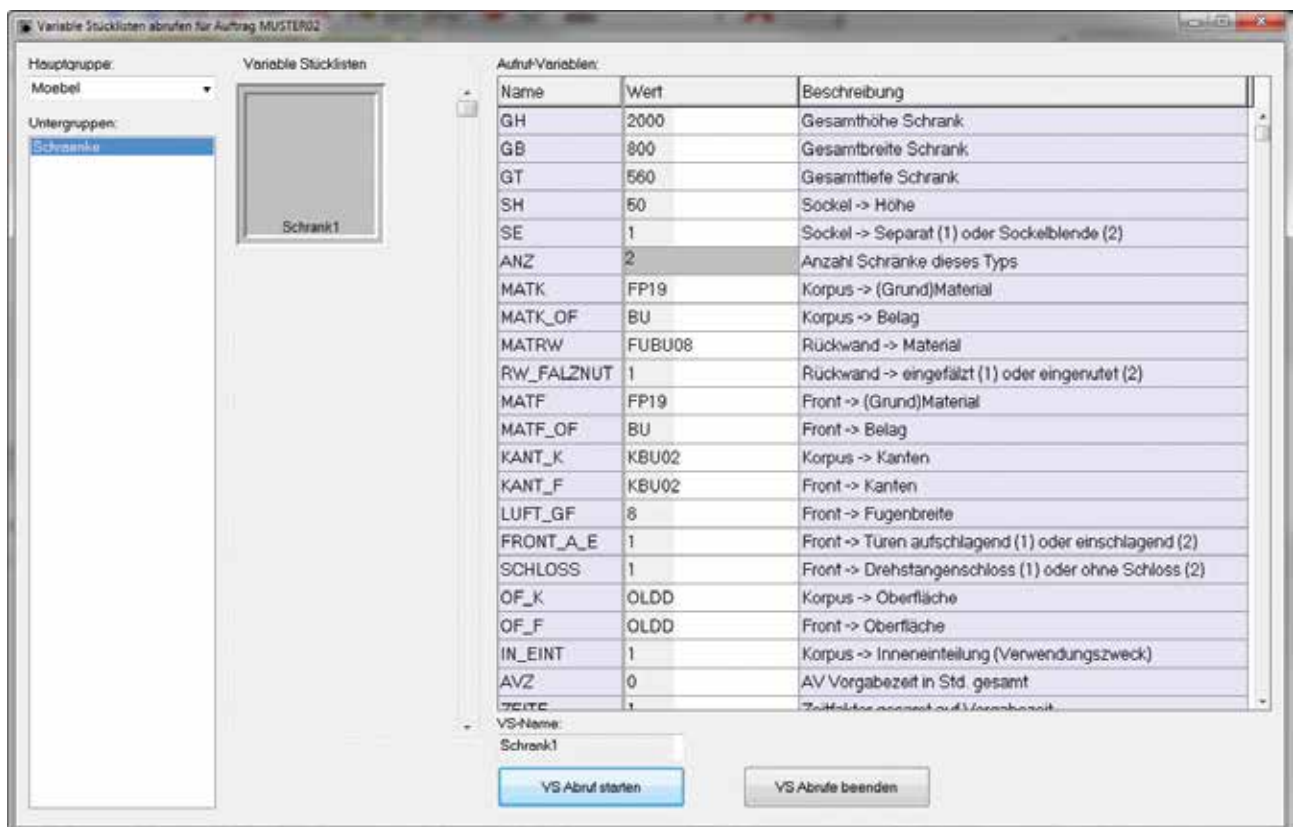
Variable Stücklisten abrufen für Auftrag MUSTER02

Hauptgruppe:
Moebel

Untergruppen:
Schraenke

Variable Stücklisten

Schrank1

Aufruf-Variablen:

| Name | Wert | Beschreibung |
|---|---|---|
| GH | 2000 | Gesamthöhe Schrank |
| GB | 800 | Gesamtbreite Schrank |
| GT | 560 | Gesamttiefe Schrank |
| SH | 50 | Sockel -> Höhe |
| SE | 1 | Sockel -> Separat (1) oder Sockelblende (2) |
| ANZ | 2 | Anzahl Schränke dieses Typs |
| MATK | FP19 | Korpus -> (Grund)Material |
| MATK_OF | BU | Korpus -> Belag |
| MATRW | FUBU08 | Rückwand -> Material |
| RW_FALZNUT | 1 | Rückwand -> eingefälzt (1) oder eingenutet (2) |
| MATF | FP19 | Front -> (Grund)Material |
| MATF_OF | BU | Front -> Belag |
| KANT_K | KBU02 | Korpus -> Kanten |
| KANT_F | KBU02 | Front -> Kanten |
| LUFT_GF | 8 | Front -> Fugenbreite |
| FRONT_A_E | 1 | Front -> Türen aufschlagend (1) oder einschlagend (2) |
| SCHLOSS | 1 | Front -> Drehstangenschloss (1) oder ohne Schloss (2) |
| OF_K | OLDD | Korpus -> Oberfläche |
| OF_F | OLDD | Front -> Oberfläche |
| IN_EINT | 1 | Korpus -> Inneneinteilung (Verwendungszweck) |
| AVZ | 0 | AV Vorgabezeit in Std. gesamt |
| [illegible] | 1 | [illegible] |

VS-Name:
Schrank1

VS Abruf starten

VS Abrufe beenden